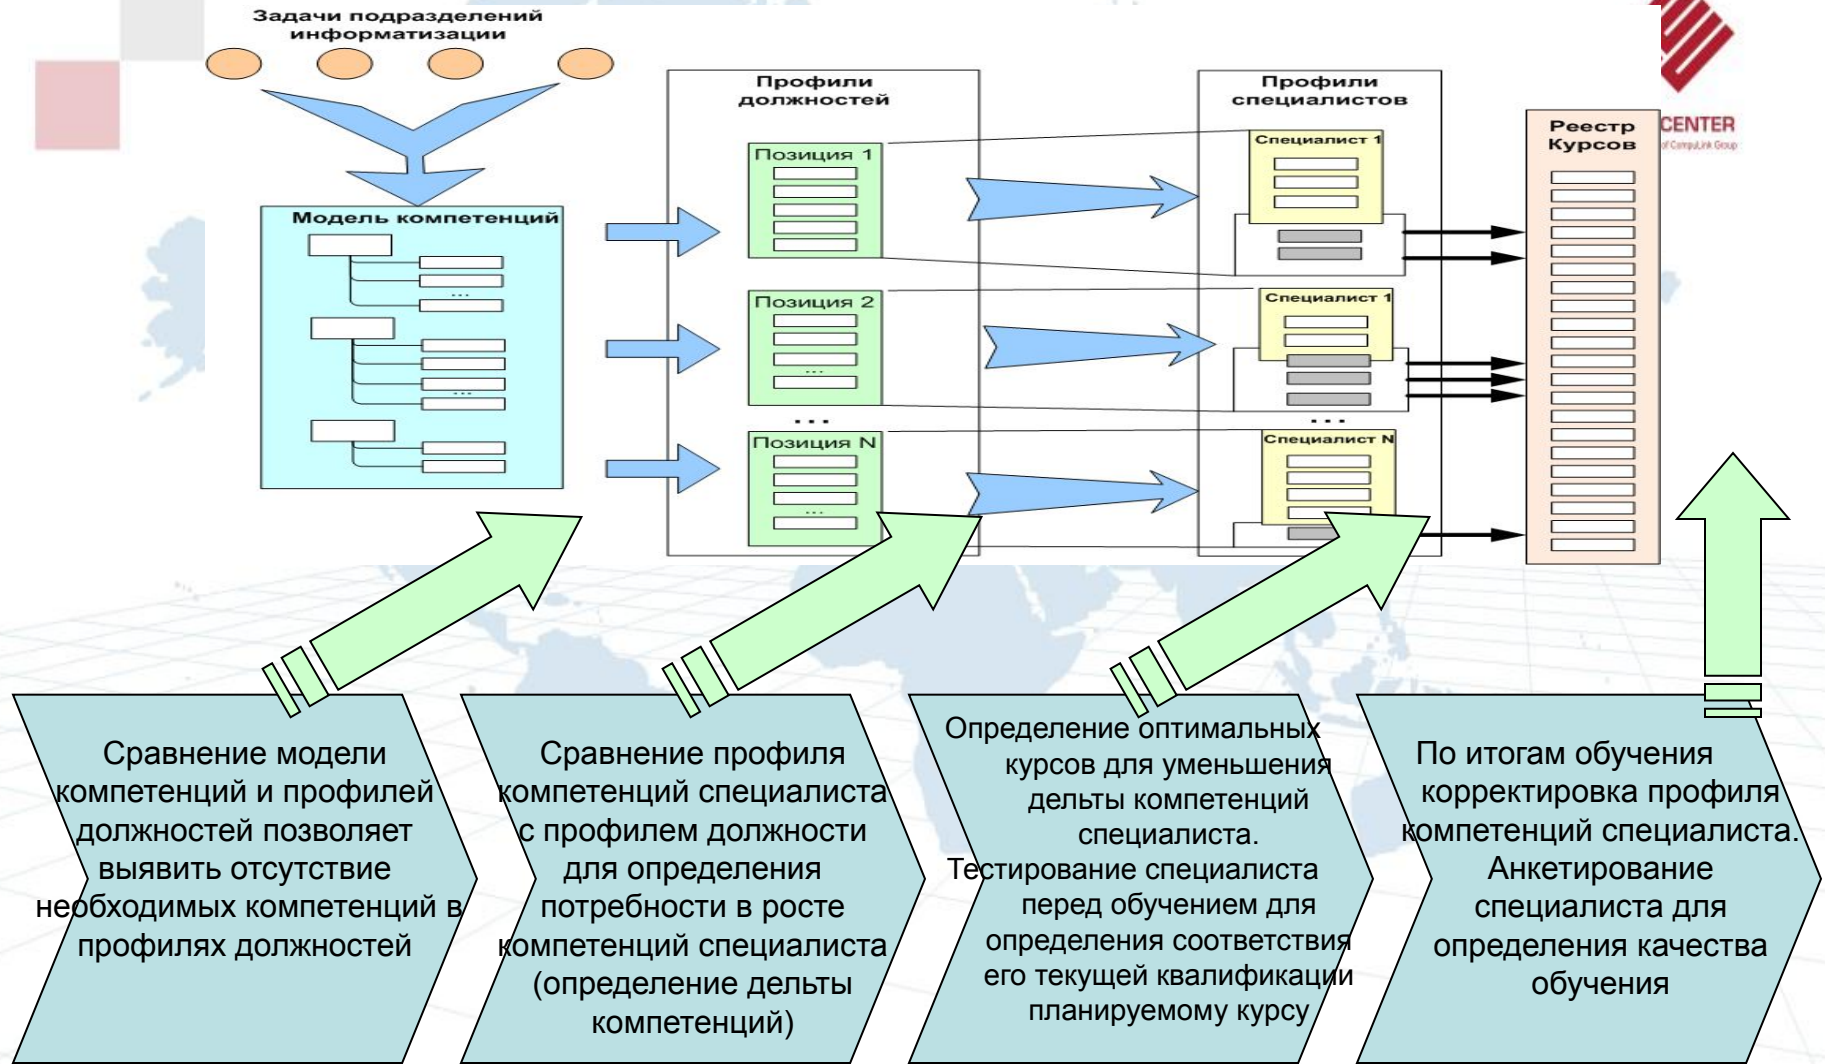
Задачи подразделений информатизации

Модель компетенций

...

...

Профили должностей

Позиция 1

Позиция 2

...

...

Позиция N

...

Профили специалистов

Специалист 1

Специалист 1

...

Специалист N

Реестр Курсов

CENTER

of CompuLink Group

Сравнение модели компетенций и профилей должностей позволяет выявить отсутствие необходимых компетенций в профилях должностей

Сравнение профиля компетенций специалиста с профилем должности для определения потребности в росте компетенций специалиста (определение дельты компетенций)

Определение оптимальных курсов для уменьшения дельты компетенций специалиста. Тестирование специалиста перед обучением для определения соответствия его текущей квалификации планируемому курсу

По итогам обучения корректировка профиля компетенций специалиста. Анкетирование специалиста для определения качества обучения